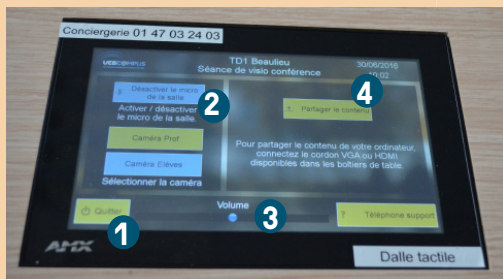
Conciergerie 01 47 03 24 03

UCBCAMPUS

TD1 Beaulieu

Séance de visio conférence

30/06/2016

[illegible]0:02

Désactiver le micro de la salle

Activer / désactiver le micro de la salle.

2

Caméra Prof

Caméra Elèves

Sélectionner la caméra

4

Partager le contenu

Pour partager le contenu de votre ordinateur, connectez le cordon VGA ou HDMI disponibles dans les boitiers de table.

Volume

3

Quitter

1

?

Téléphone support

AMX

Dalle tactile